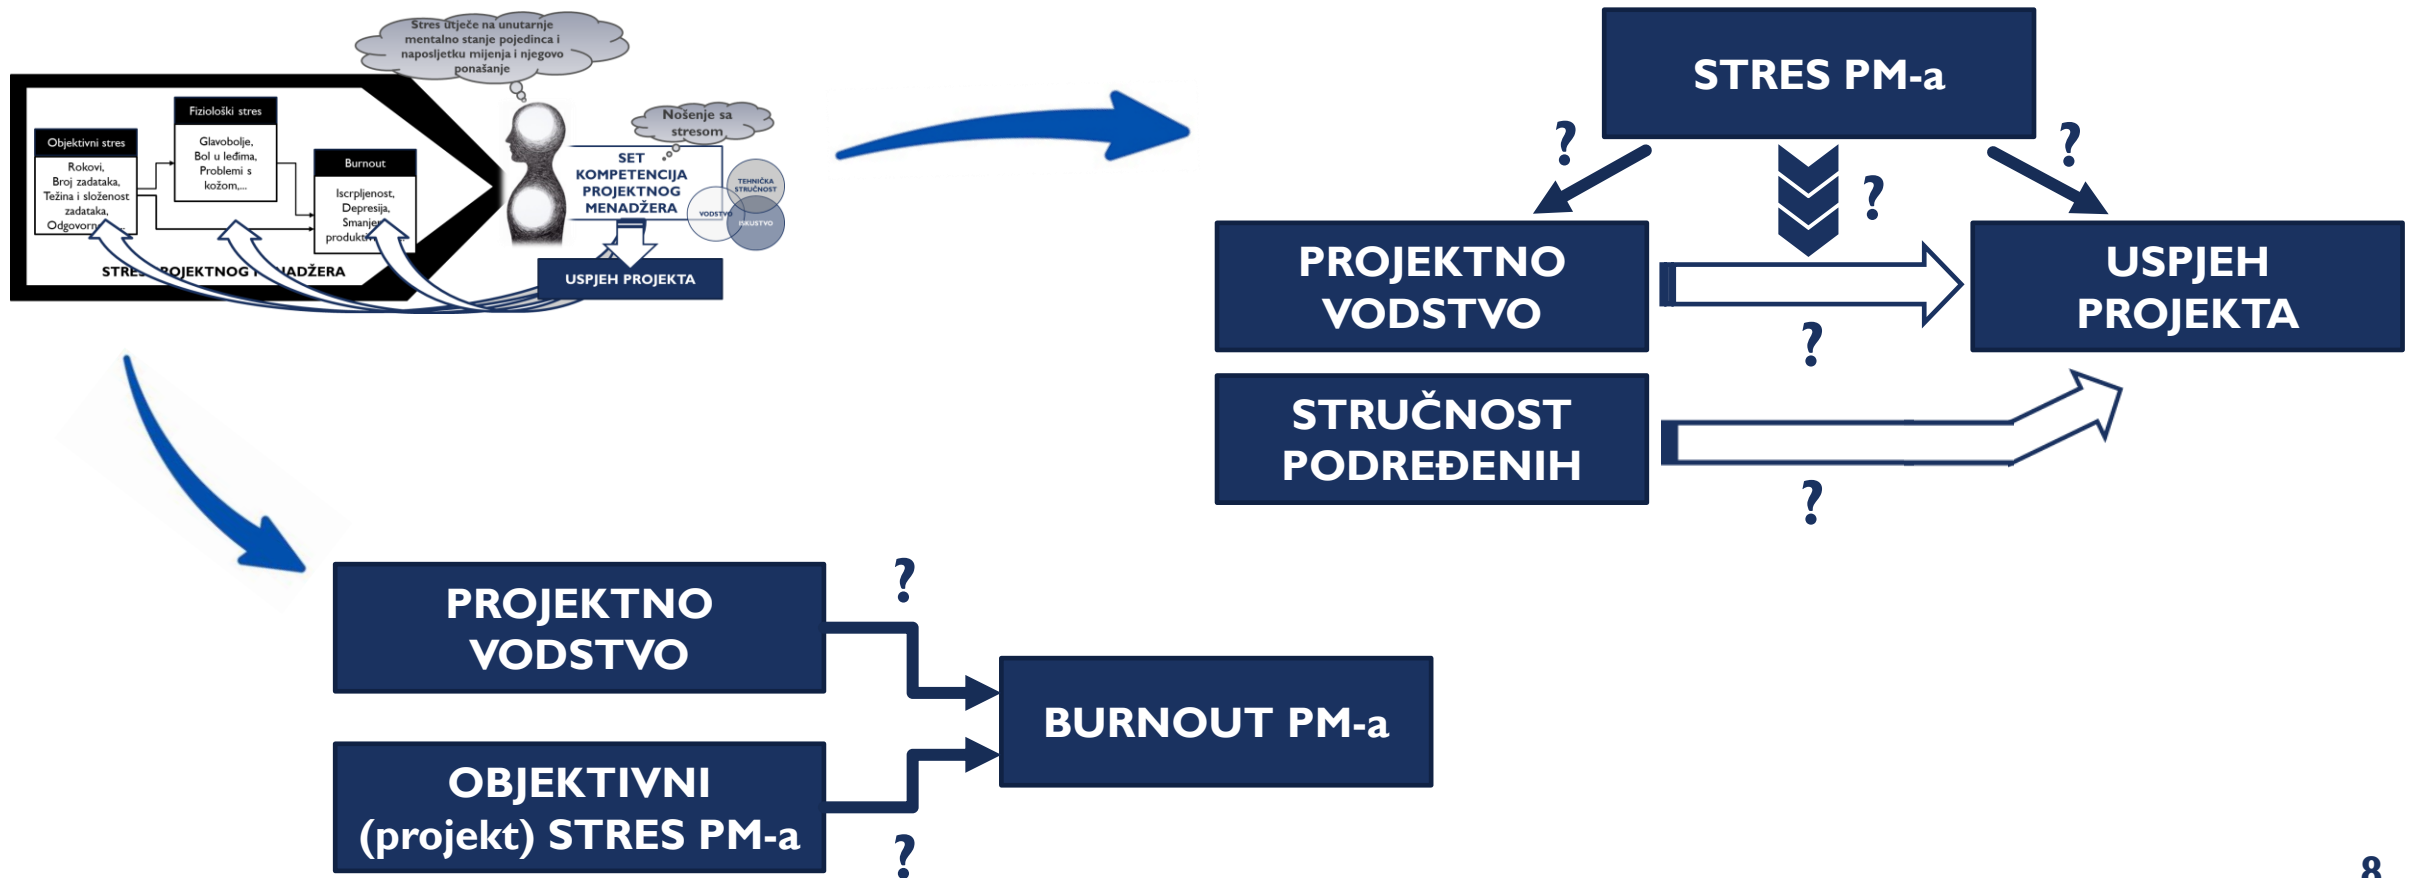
Stres utječe na unutarnje mentalno stanje pojedinca i naposljetku mijenja i njegovo ponašanje

Objektivni stres
Rokovi, Broj zadataka, Težina i složenost zadataka, Odgovorn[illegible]

Fiziološki stres
Glavobolje, Bol u leđima, Problemi s kožom,...

Burnout
Iscrpljenost, Depresija, Smanje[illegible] produkt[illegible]

STRES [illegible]ROJEKTNOG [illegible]ADŽERA

Nošenje sa stresom

SET KOMPETENCIJA PROJEKTNOG MENADŽERA

TEHNIČKA STRUČNOST
VODSTVO
ISKUSTVO

USPJEH PROJEKTA

STRES PM-a

?

?

?

PROJEKTNO VODSTVO

USPJEH PROJEKTA

?

STRUČNOST PODREĐENIH

?

PROJEKTNO VODSTVO

?

BURNOUT PM-a

OBJEKTIVNI (projekt) STRES PM-a

?

8